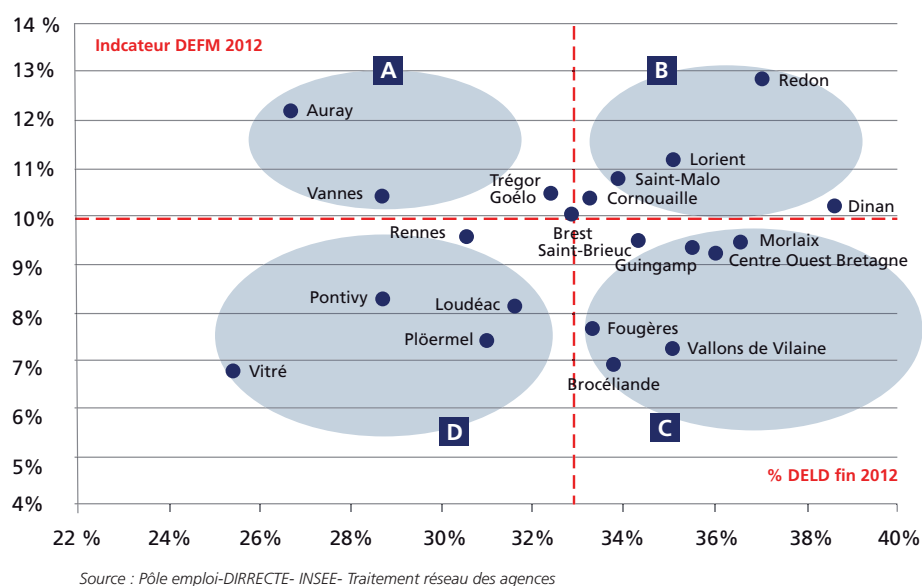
Indcateur DEFM 2012

14 %
13%
12%
11%
10%
9%
8%
7%
6%
5%
4%

A
B
C
D

Auray
Vannes
Trégor Goëlo
Redon
Lorient
Saint-Malo
Cornouaille
Dinan
Brest
Rennes
Saint-Brieuc
Guingamp
Morlaix
Centre Ouest Bretagne
Pontivy
Loudéac
Ploërmel
Vitré
Fougères
Vallons de Vilaine
Brocéliande

% DELD fin 2012

22 %
24%
26%
28%
30%
32%
34%
36%
38%
40%

Source : Pôle emploi-DIRRECTE- INSEE- Traitement réseau des agences